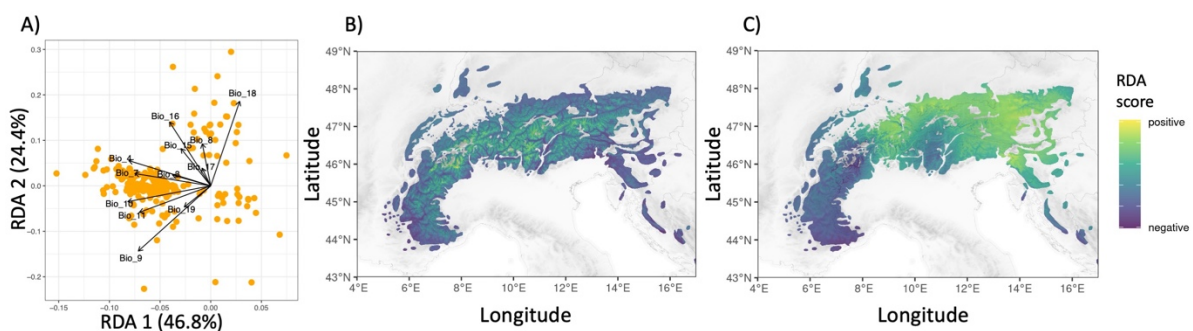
A)

RDA 2 (24.4%)

RDA 1 (46.8%)

0.3
0.2
0.1
0.0
-0.1
-0.2

-0.15
-0.10
-0.05
0.00
0.05

Bio_18
Bio_16
Bio_8
Bio_15
Bio_17
Bio_4
Bio_2
Bio_3
Bio_10
Bio_11
Bio_19
Bio_9

B)

Latitude

Longitude

49°N
48°N
47°N
46°N
45°N
44°N
43°N

4°E
6°E
8°E
10°E
12°E
14°E
16°E

C)

Latitude

Longitude

49°N
48°N
47°N
46°N
45°N
44°N
43°N

4°E
6°E
8°E
10°E
12°E
14°E
16°E

RDA score
positive
negative